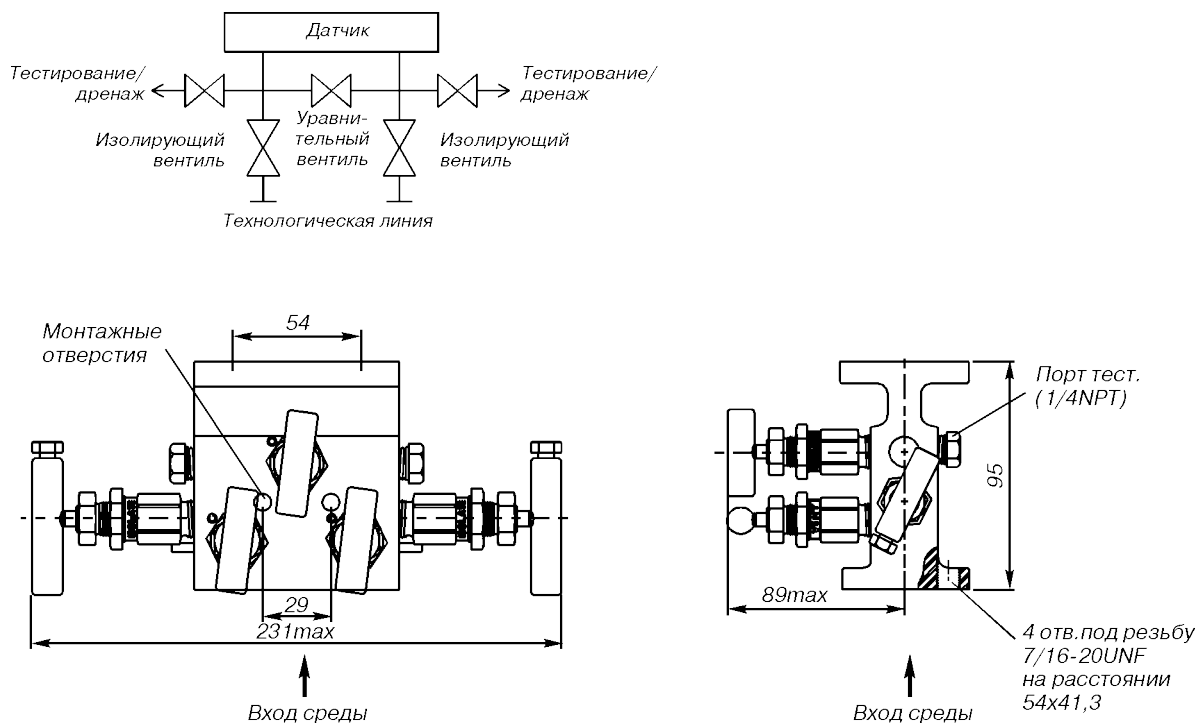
Датчик

Тестирование/ дренаж

Тестирование/ дренаж

Изолирующий вентиль

Уравнительный вентиль

Изолирующий вентиль

Технологическая линия

Монтажные отверстия

54

29

231max

Вход среды

Порт тест. (1/4NPT)

95

89max

4 отв.под резьбу 7/16-20UNF на расстоянии 54x41,3

Вход среды